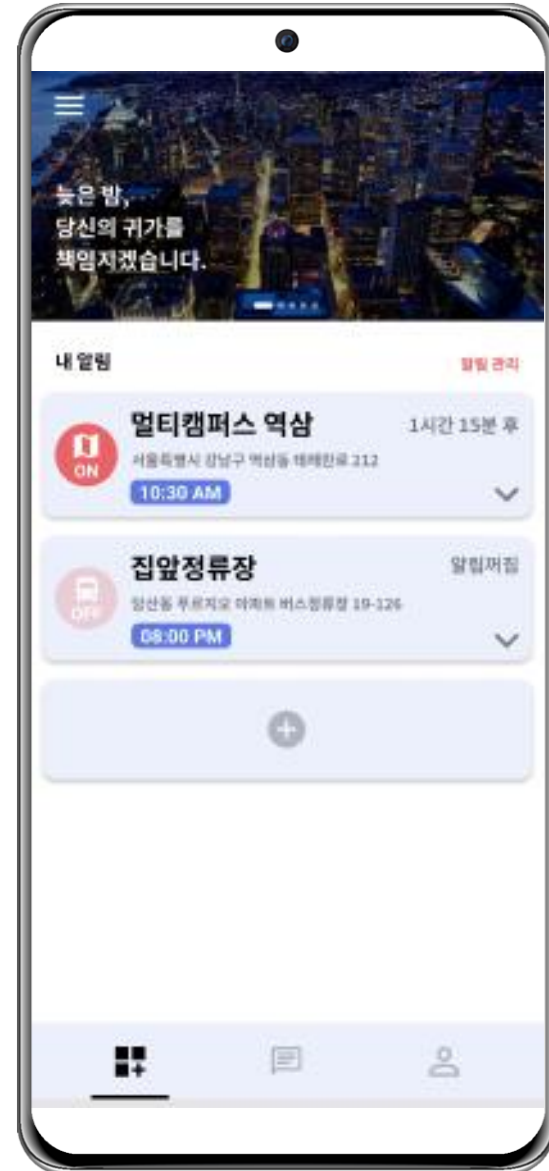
늦은 밤,
당신의 귀가를
책임지겠습니다.

내 알림

알림 관리

ON

멀티캠퍼스 역삼

1시간 15분 후

서울특별시 강남구 역삼동 테헤란로 212

10:30 AM

OFF

집앞정류장

알림꺼짐

당산동 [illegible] 버스정류장 19-126

08:00 PM